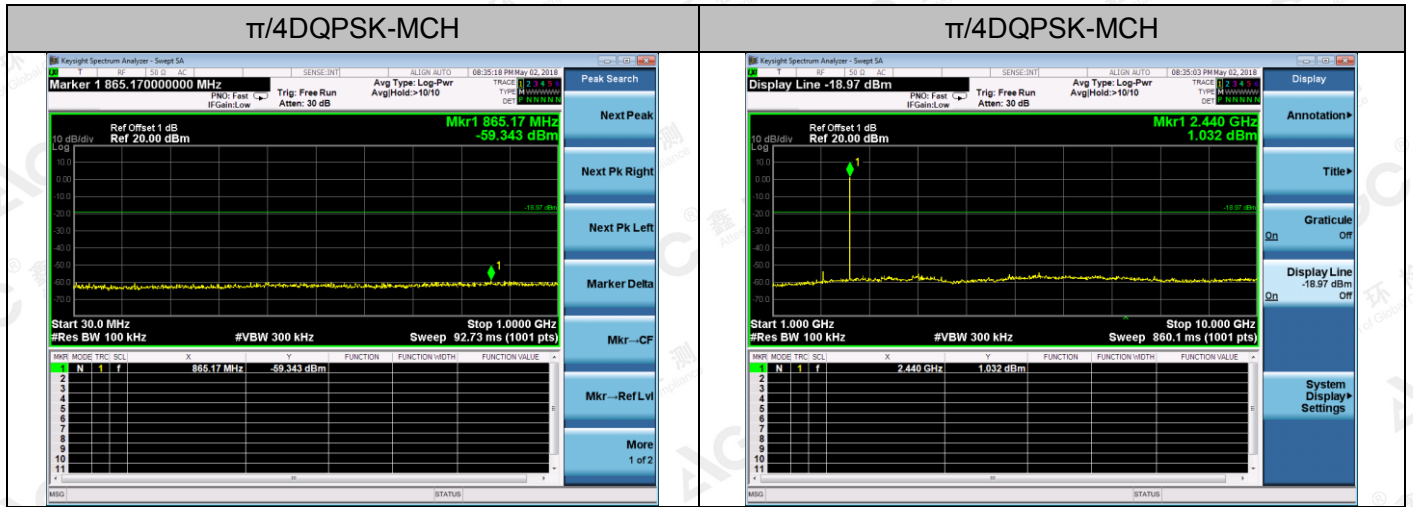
| π/4DQPSK-MCH | π/4DQPSK-MCH |
|---|---|

Keysight Spectrum Analyzer - Swept SA
RF 50 Ω AC SENSE:INT ALIGN AUTO 08:35:18 PM May 02, 2018
Marker 1 865.170000000 MHz
PNO: Fast IFGain:Low
Trig: Free Run
Atten: 30 dB
Avg Type: Log-Pwr
Avg|Hold:>10/10
TRACE 1 2 3 4 5 6
TYPE M WWWWW
DET P NNNNN
Peak Search
Ref Offset 1 dB
10 dB/div Ref 20.00 dBm
Log
Mkr1 865.17 MHz
-59.343 dBm
10.0
0.00
-10.0
-20.0
-30.0
-40.0
-50.0
-60.0
-70.0
-18.97 dBm
1
Start 30.0 MHz
#Res BW 100 kHz
#VBW 300 kHz
Stop 1.0000 GHz
Sweep 92.73 ms (1001 pts)
Next Peak
Next Pk Right
Next Pk Left
Marker Delta
Mkr→CF
Mkr→Ref Lvl
More
1 of 2

| MKR | MODE | TRC | SCL | X | Y | FUNCTION | FUNCTION WIDTH | FUNCTION VALUE |
|---|---|---|---|---|---|---|---|---|
| 1 | N | 1 | f | 865.17 MHz | -59.343 dBm | | | |
| 2 | | | | | | | | |
| 3 | | | | | | | | |
| 4 | | | | | | | | |
| 5 | | | | | | | | |
| 6 | | | | | | | | |
| 7 | | | | | | | | |
| 8 | | | | | | | | |
| 9 | | | | | | | | |
| 10 | | | | | | | | |
| 11 | | | | | | | | |

MSG STATUS

Keysight Spectrum Analyzer - Swept SA
RF 50 Ω AC SENSE:INT ALIGN AUTO 08:35:03 PM May 02, 2018
Display Line -18.97 dBm
PNO: Fast IFGain:Low
Trig: Free Run
Atten: 30 dB
Avg Type: Log-Pwr
Avg|Hold:>10/10
TRACE 1 2 3 4 5 6
TYPE M WWWWW
DET P NNNNN
Display
Ref Offset 1 dB
10 dB/div Ref 20.00 dBm
Log
Mkr1 2.440 GHz
1.032 dBm
10.0
0.00
-10.0
-20.0
-30.0
-40.0
-50.0
-60.0
-70.0
-18.97 dBm
1
Start 1.000 GHz
#Res BW 100 kHz
#VBW 300 kHz
Stop 10.000 GHz
Sweep 860.1 ms (1001 pts)
Annotation
Title
Graticule
On Off
Display Line
-18.97 dBm
On Off
System Display Settings

| MKR | MODE | TRC | SCL | X | Y | FUNCTION | FUNCTION WIDTH | FUNCTION VALUE |
|---|---|---|---|---|---|---|---|---|
| 1 | N | 1 | f | 2.440 GHz | 1.032 dBm | | | |
| 2 | | | | | | | | |
| 3 | | | | | | | | |
| 4 | | | | | | | | |
| 5 | | | | | | | | |
| 6 | | | | | | | | |
| 7 | | | | | | | | |
| 8 | | | | | | | | |
| 9 | | | | | | | | |
| 10 | | | | | | | | |
| 11 | | | | | | | | |

MSG STATUS